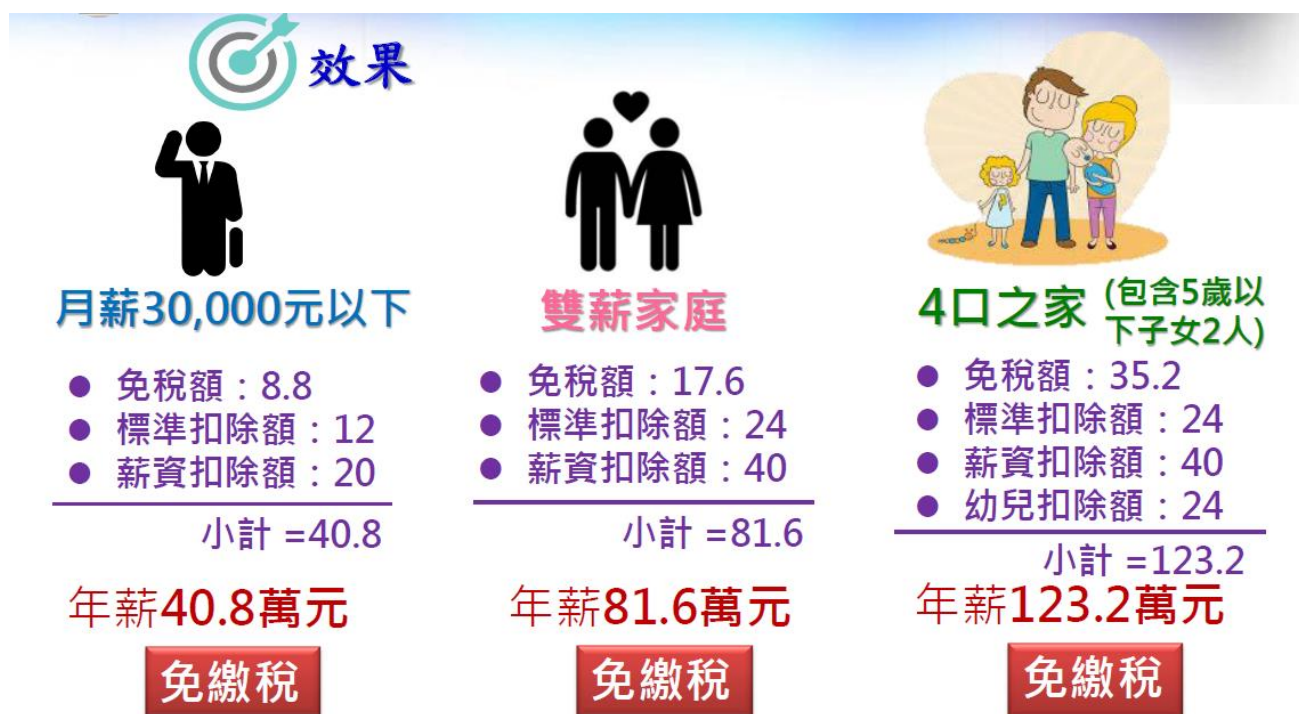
效果

月薪30,000元以下

- 免稅額：8.8
- 標準扣除額：12
- 薪資扣除額：20

小計 =40.8

年薪40.8萬元

免繳稅

雙薪家庭

- 免稅額：17.6
- 標準扣除額：24
- 薪資扣除額：40

小計 =81.6

年薪81.6萬元

免繳稅

4口之家 (包含5歲以下子女2人)

- 免稅額：35.2
- 標準扣除額：24
- 薪資扣除額：40
- 幼兒扣除額：24

小計 =123.2

年薪123.2萬元

免繳稅